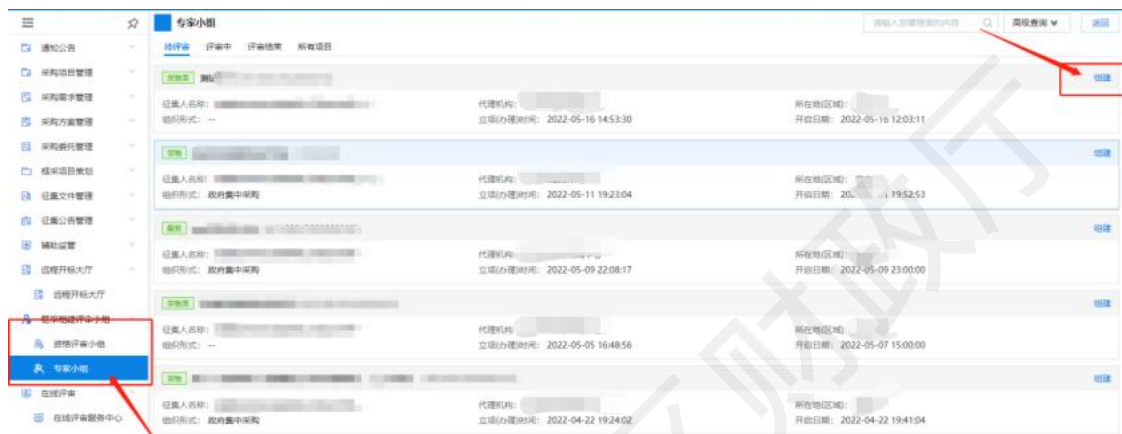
通知公告
采购项目管理
采购需求管理
采购方案管理
采购委托管理
框架项目策划
征集文件管理
征集公告管理
辅助监管
远程开标大厅
远程开标大厅
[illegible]
资格评审小组
专家小组
在线评审
在线评审服务中心

专家小组

请输入关键字搜索的内容
高级查询
返回

待评审 评审中 评审结束 所有项目

货物类 测试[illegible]
征集人名称: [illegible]
组织形式: --
代理机构: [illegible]
立项(办理)时间: 2022-05-16 14:53:30
所在地(区域): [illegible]
开启日期: 2022-05-16 12:03:11
组建

货物 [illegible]
征集人名称: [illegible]
组织形式: 政府集中采购
代理机构: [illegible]
立项(办理)时间: 2022-05-11 19:23:04
所在地(区域): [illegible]
开启日期: 20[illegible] 19:52:53
组建

服务 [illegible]
征集人名称: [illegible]
组织形式: 政府集中采购
代理机构: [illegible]
立项(办理)时间: 2022-05-09 22:08:17
所在地(区域): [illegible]
开启日期: 2022-05-09 23:00:00
组建

货物类 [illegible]
征集人名称: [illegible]
组织形式: --
代理机构: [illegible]
立项(办理)时间: 2022-05-05 16:48:56
所在地(区域): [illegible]
开启日期: 2022-05-07 15:00:00
组建

货物 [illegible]
征集人名称: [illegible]
组织形式: 政府集中采购
代理机构: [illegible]
立项(办理)时间: 2022-04-22 19:24:02
所在地(区域): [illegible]
开启日期: 2022-04-22 19:41:04
组建

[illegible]财政厅